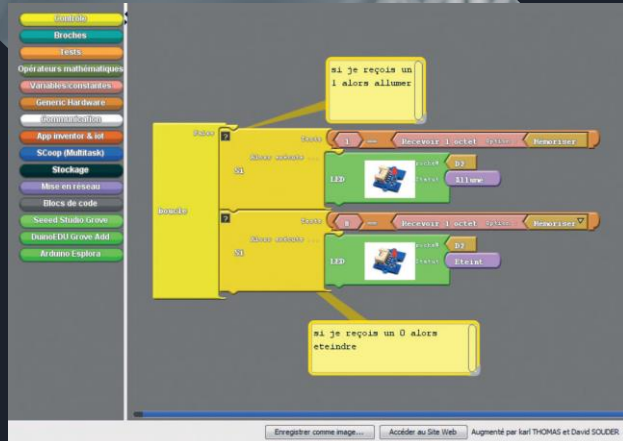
Contrôle
Broches
Tests
Opérateurs mathématiques
Variables/constantes
Generic Hardware
Communication
App inventor & iot
SCoop (Multitask)
Stockage
Mise en réseau
Blocs de code
Seeed Studio Grove
DuinoEDU Grove Add
Arduino Esplora

si je reçois un 1 alors allumer

Faire
boucle
Teste
1
==
Recevoir 1 octet
Mémoriser
Alors exécute ...
Si
LED
Broche
D3
Etat
Allume

Teste
0
==
Recevoir 1 octet
Mémoriser
Alors exécute ...
Si
LED
Broche
D3
Etat
Eteint

si je reçois un 0 alors eteindre

Enregistrer comme image...
Accéder au Site Web
Augmenté par karl THOMAS et David SOUDER